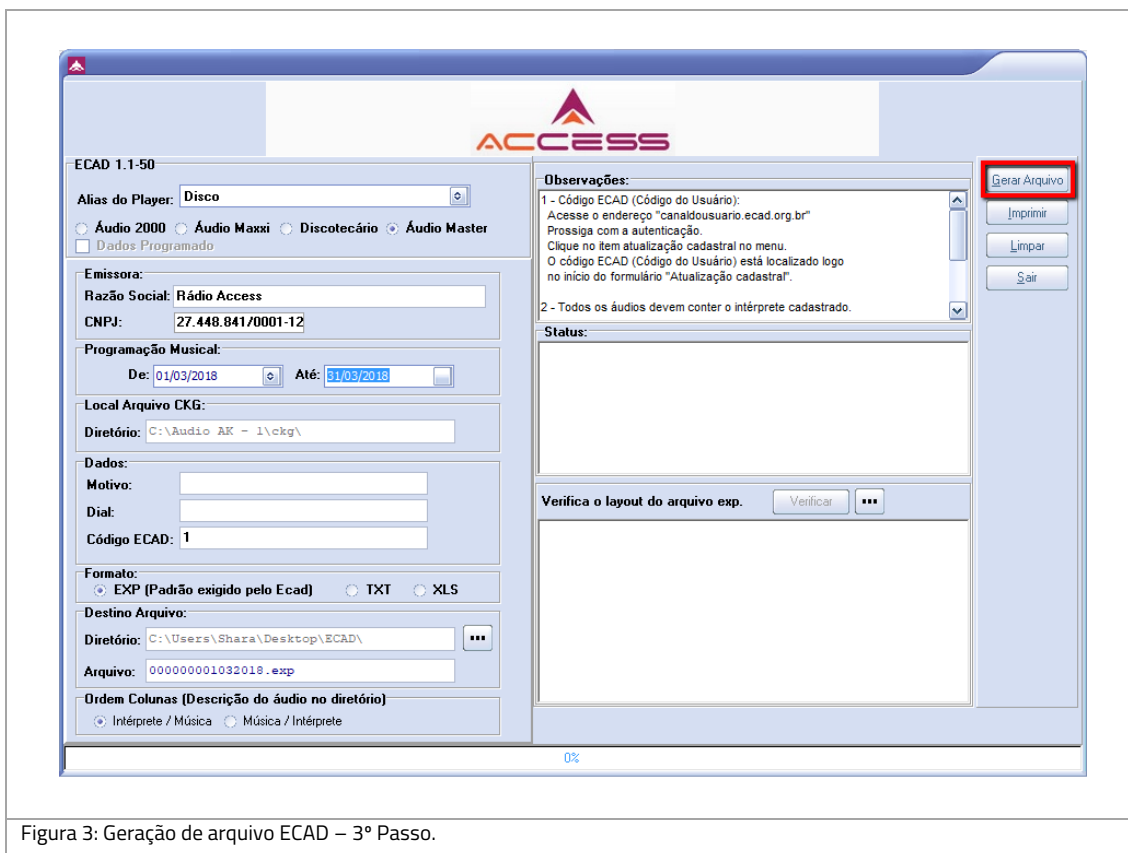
ACCESS

ECAD 1.1-50

Alias do Player: Disco

Áudio 2000 Áudio Maxxi Discotecário Áudio Master

Dados Programado

Emissora:

Razão Social: Rádio Access

CNPJ: 27.448.841/0001-12

Programação Musical:

De: 01/03/2018 Até: 31/03/2018

Local Arquivo CKG:

Diretório: C:\Audio AK - 1\ckg\

Dados:

Motivo:

Dial:

Código ECAD: 1

Formato:

EXP (Padrão exigido pelo Ecad) TXT XLS

Destino Arquivo:

Diretório: C:\Users\Shara\Desktop\ECAD\ ...

Arquivo: 000000001032018.exp

Ordem Colunas (Descrição do áudio no diretório)

Intérprete / Música Música / Intérprete

Observações:

1 - Código ECAD (Código do Usuário):
Acesse o endereço "canaldousuario.ecad.org.br"
Prossiga com a autenticação.
Clique no item atualização cadastral no menu.
O código ECAD (Código do Usuário) está localizado logo no início do formulário "Atualização cadastral".

2 - Todos os áudios devem conter o intérprete cadastrado.

Status:

Verifica o layout do arquivo exp. Verificar ...

Gerar Arquivo

Imprimir

Limpar

Sair

0%

Figura 3: Geração de arquivo ECAD – 3° Passo.